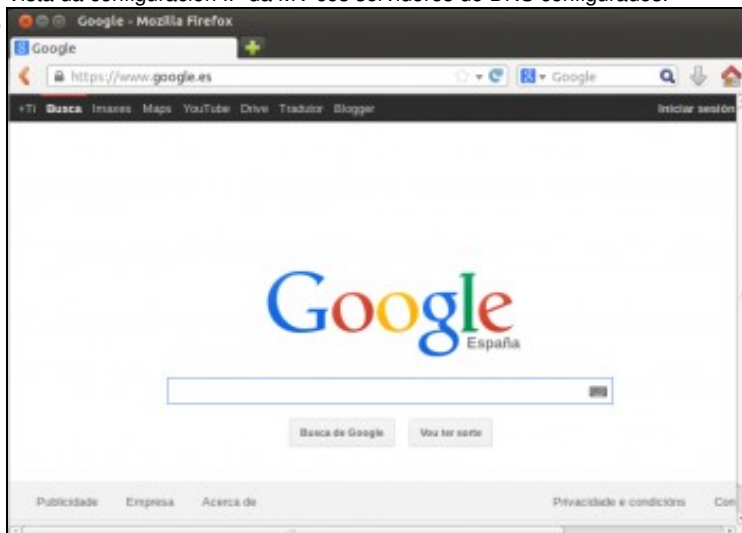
Vista da configuración IP da MV cos servidores de DNS configurados.

Google - Mozilla Firefox

Google

https://www.google.es

Google

+Ti Busca Imaxes Maps YouTube Drive Tradutor Blogger

Iniciar sesión

Google
España

Busca de Google Vou ter sorte

Publicidade Empresa Acerca de

Privacidade e condicións Con